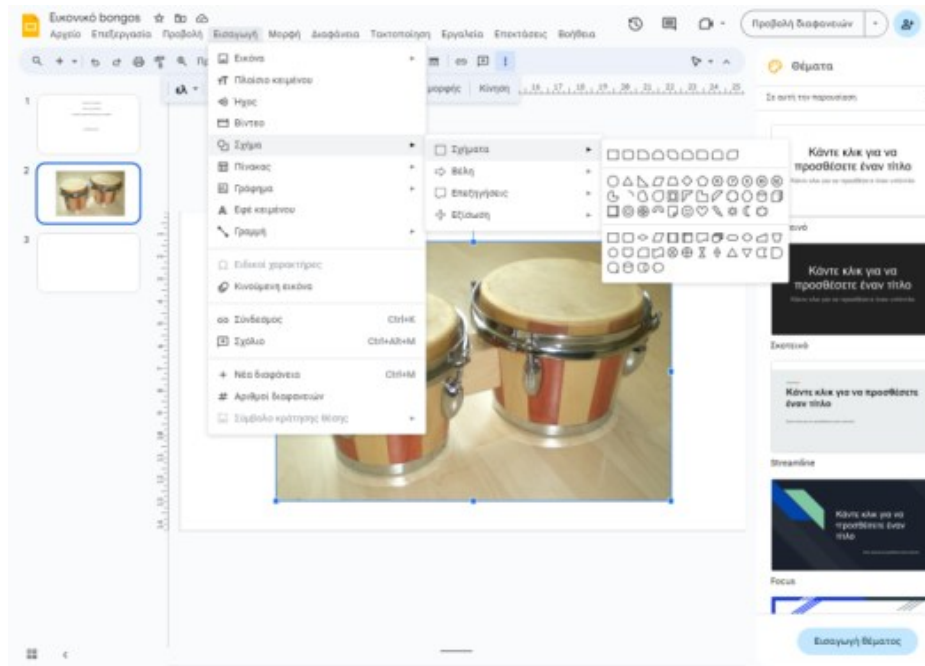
Εικονικό bongos

Αρχείο Επεξεργασία Προβολή Εισαγωγή Μορφή Διαφάνεια Τακτοποίηση Εργαλεία Επεκτάσεις Βοήθεια

Προβολή διαφανειών

Εικόνα
Πλαίσιο κειμένου
Ήχος
Βίντεο
Σχήμα
Πίνακας
Γράφημα
Εφέ κειμένου
Γραμμή
Ειδικοί χαρακτήρες
Κινούμενη εικόνα
Σύνδεσμος Ctrl+K
Σχόλιο Ctrl+Alt+M
Νέα διαφάνεια Ctrl+M
Αριθμοί διαφανειών
Σύμβολο κράτησης θέσης

Σχήματα
Βέλη
Επεξηγήσεις
Εξίσωση

μορφής Κίνηση

1
2
3

Θέματα

Σε αυτή την παρουσίαση

Κάντε κλικ για να προσθέσετε έναν τίτλο

Απλό

Κάντε κλικ για να προσθέσετε έναν τίτλο

Σκοτεινό

Κάντε κλικ για να προσθέσετε έναν τίτλο

Streamline

Κάντε κλικ για να προσθέσετε έναν τίτλο

Focus

Εισαγωγή θέματος